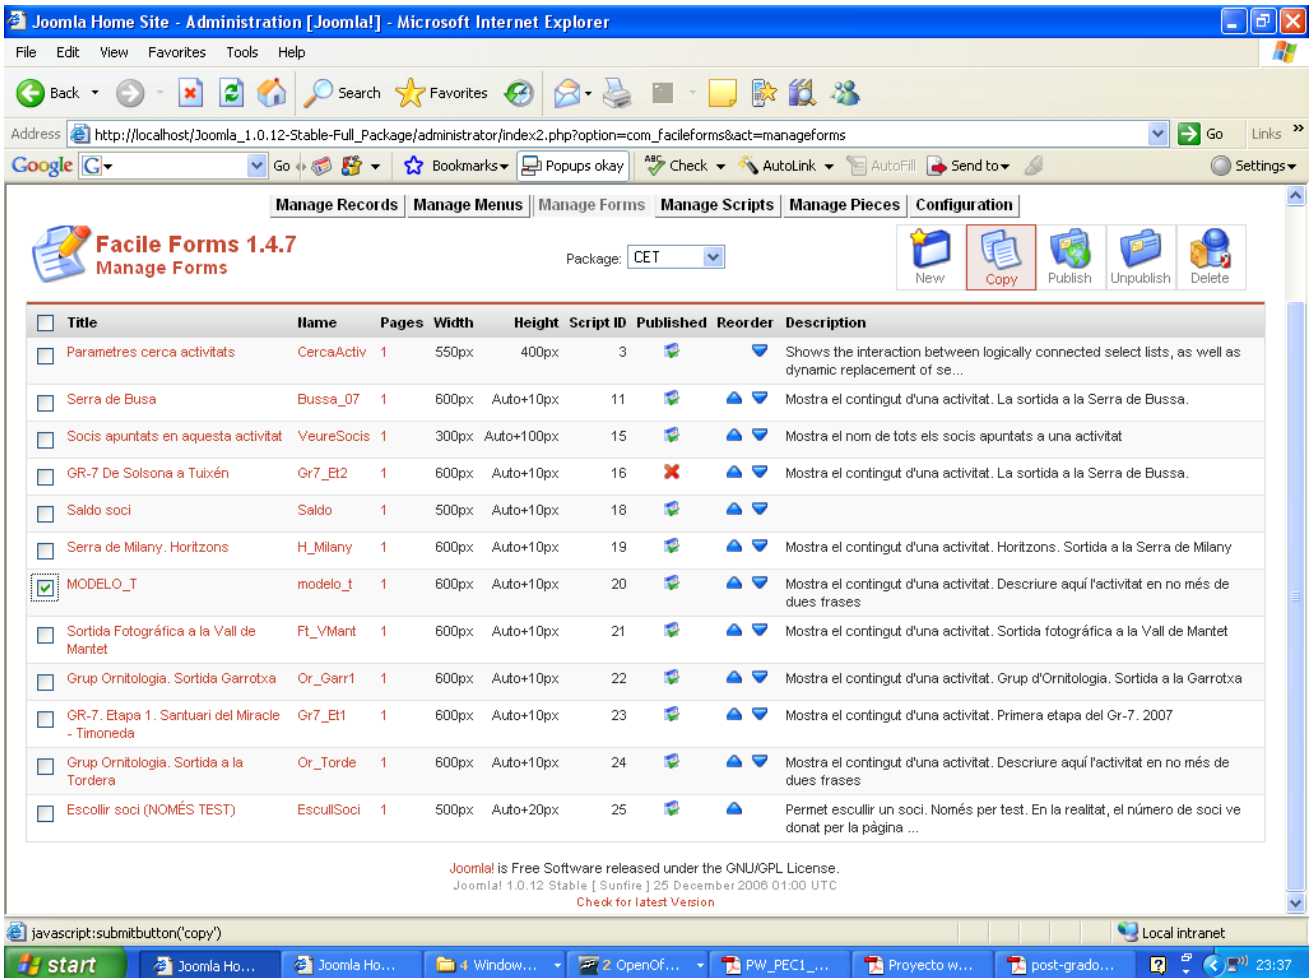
Joomla Home Site - Administration [Joomla!] - Microsoft Internet Explorer

File Edit View Favorites Tools Help

Back Search Favorites

Address http://localhost/Joomla_1.0.12-Stable-Full_Package/administrator/index2.php?option=com_facileforms&act=manageforms Go Links

Google G Go Bookmarks Popups okay Check AutoLink AutoFill Send to Settings

Manage Records | Manage Menus | Manage Forms | Manage Scripts | Manage Pieces | Configuration

Facile Forms 1.4.7
Manage Forms

Package: CET

New Copy Publish Unpublish Delete

| Title | Name | Pages | Width | Height | Script ID | Published | Reorder | Description |
|---|---|---|---|---|---|---|---|---|
| Parametres cerca activitats | CercaActiv | 1 | 550px | 400px | 3 | | | Shows the interaction between logically connected select lists, as well as dynamic replacement of se... |
| Serra de Busa | Bussa_07 | 1 | 600px | Auto+10px | 11 | | | Mostra el contingut d'una activitat. La sortida a la Serra de Bussa. |
| Socis apuntats en aquesta activitat | VeureSocis | 1 | 300px | Auto+100px | 15 | | | Mostra el nom de tots els socis apuntats a una activitat |
| GR-7 De Solsona a Tuixén | Gr7_Et2 | 1 | 600px | Auto+10px | 16 | | | Mostra el contingut d'una activitat. La sortida a la Serra de Bussa. |
| Saldo soci | Saldo | 1 | 500px | Auto+10px | 18 | | | |
| Serra de Milany. Horitzons | H_Milany | 1 | 600px | Auto+10px | 19 | | | Mostra el contingut d'una activitat. Horitzons. Sortida a la Serra de Milany |
| MODELO_T | modelo_t | 1 | 600px | Auto+10px | 20 | | | Mostra el contingut d'una activitat. Descriure aquí l'activitat en no més de dues frases |
| Sortida Fotogràfica a la Vall de Mantet | Ft_VMant | 1 | 600px | Auto+10px | 21 | | | Mostra el contingut d'una activitat. Sortida fotogràfica a la Vall de Mantet |
| Grup Ornitologia. Sortida Garrotxa | Or_Garr1 | 1 | 600px | Auto+10px | 22 | | | Mostra el contingut d'una activitat. Grup d'Ornitologia. Sortida a la Garrotxa |
| GR-7. Etapa 1. Santuari del Miracle - Timoneda | Gr7_Et1 | 1 | 600px | Auto+10px | 23 | | | Mostra el contingut d'una activitat. Primera etapa del Gr-7. 2007 |
| Grup Ornitologia. Sortida a la Tordera | Or_Torde | 1 | 600px | Auto+10px | 24 | | | Mostra el contingut d'una activitat. Descriure aquí l'activitat en no més de dues frases |
| Escollir soci (NOMÉS TEST) | EscullSoci | 1 | 500px | Auto+20px | 25 | | | Permet escullir un soci. Només per test. En la realitat, el número de soci ve donat per la pàgina ... |

Joomla! is Free Software released under the GNU/GPL License.
Joomla! 1.0.12 Stable [ Sunfire ] 25 December 2006 01:00 UTC
Check for latest Version

javascript:submitbutton('copy')
Local intranet

start Joomla Ho... Joomla Ho... 4 Window... 2 OpenOf... PW_PEC1_... Proyecto w... post-grado... 23:37